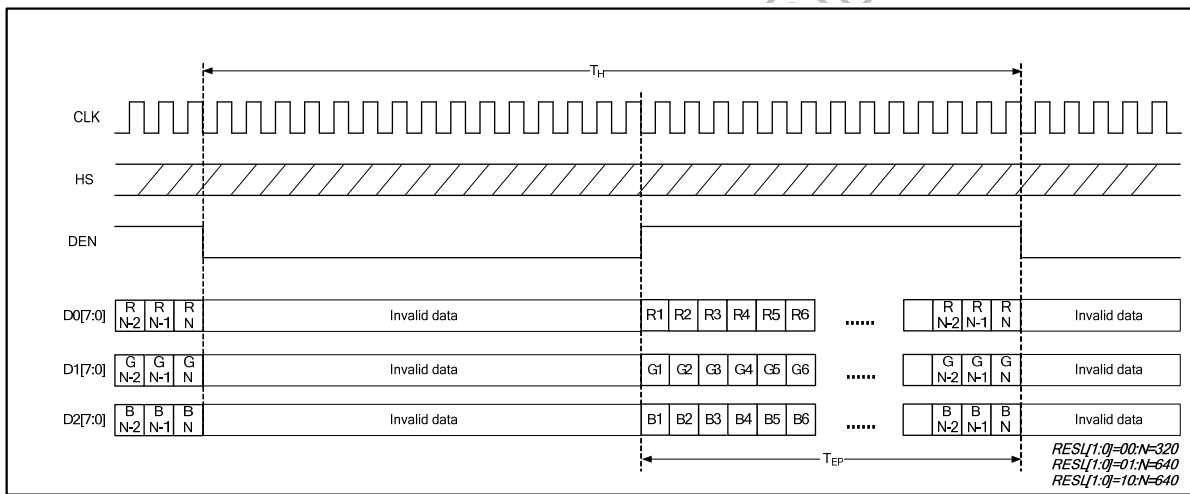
$T_H$

CLK

HS

DEN

D0[7:0] R N-2 R N-1 R N Invalid data R1 R2 R3 R4 R5 R6 ...... R N-2 R N-1 R N Invalid data

D1[7:0] G N-2 G N-1 G N Invalid data G1 G2 G3 G4 G5 G6 ...... G N-2 G N-1 G N Invalid data

D2[7:0] B N-2 B N-1 B N Invalid data B1 B2 B3 B4 B5 B6 ...... B N-2 B N-1 B N Invalid data

$T_{EP}$

RESL[1:0]=00:N=320
RESL[1:0]=01:N=640
RESL[1:0]=10:N=640